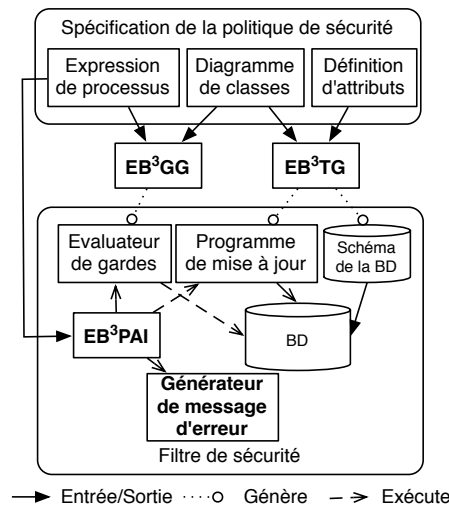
Spécification de la politique de sécurité

Expression de processus

Diagramme de classes

Définition d'attributs

EB$^3$GG

EB$^3$TG

Evaluateur de gardes

Programme de mise à jour

Schéma de la BD

EB$^3$PAI

BD

Générateur de message d'erreur

Filtre de sécurité

Entrée/Sortie Génère Exécute